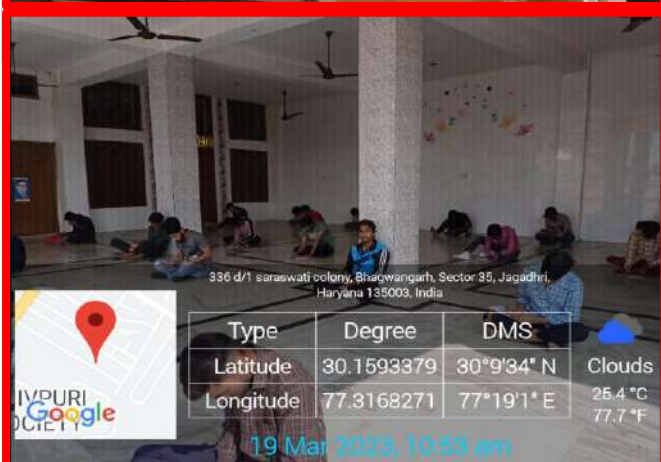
336 d/1 saraswati colony, Bhagwangarh, Sector 35, Jagadhri, Haryana 135003, India

IVPURI
OCIETY
Google

| Type | Degree | DMS |
|---|---|---|
| Latitude | 30.1593379 | 30°9'34" N |
| Longitude | 77.3168271 | 77°19'1" E |

Clouds
25.4 °C
77.7 °F

19 Mar 2023, 10:53 am